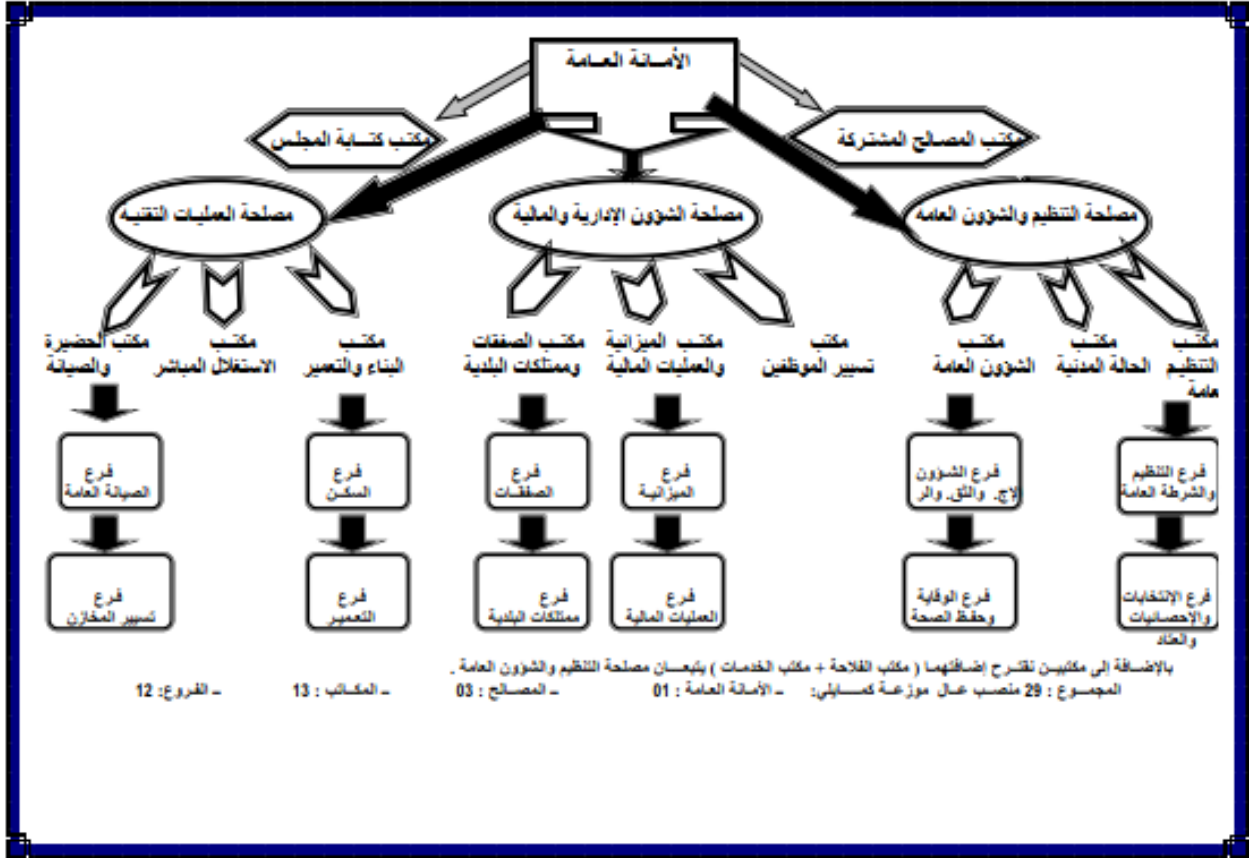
الأمـانة العـامة

مكتب كتـابة المجلس

مكتب المصالح المشتركة

مصلحة التنظيم والشؤون العامة

مصلحة الشؤون الإدارية والمالية

مصلحة العمليات التقنية

مكتب التنظيم عامة

مكتب الحالة المدنية

مكتب الشؤون العامة

مكتب تسيير الموظفين

مكتب الميزانية والعمليات المالية

مكتب الصفقات وممتلكات البلدية

مكتب البناء والتعمير

مكتب الاستغلال المباشر

مكتب الحضيرة والصيانة

فرع التنظيم والشرطة العامة

فرع الشؤون لإج. والثق. والر

فرع الميزانية

فرع الصفقات

فرع السكن

فرع الصيانة العامة

فرع الإنتخابات والإحصائيات والعاد

فرع الوقاية وحفظ الصحة

فرع العمليات المالية

فرع ممتلكات البلدية

فرع التعمير

فرع تسيير المخازن

بالإضـافة إلى مكتبيـن نقتـرح إضافتهما ( مكتب الفلاحة + مكتب الخدمات ) يتبعـان مصلحة التنظيم والشؤون العامة .

المجمـوع : 29 منصب عـال موزعـة كمــايلي: ـ الأمانة العامة : 01 ـ المصـالح : 03 ـ المكـاتب : 13 ـ الفروع: 12